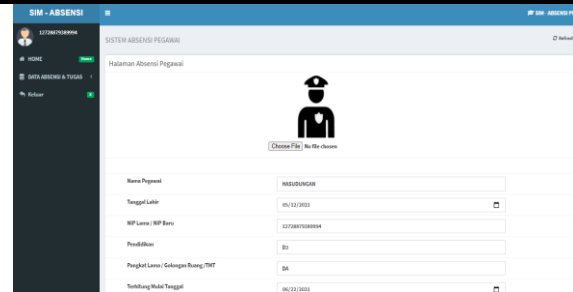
SIM - ABSENSI
≡
SIM - ABSENSI P
12738875089994
HOME
Home
DATA ABSENSI & TUGAS
Keluar
SISTEM ABSENSI PEGAWAI
Refresh
Halaman Absensi Pegawai
Choose File No file chosen
Nama Pegawai
HASUDUNGAN
Tanggal Lahir
05/22/2022
NIP Lama / NIP Baru
12738875089994
Pendidikan
D3
Pangkat Lama / Golongan Ruang / TMT
DA
Terhitung Mulai Tanggal
06/22/2022